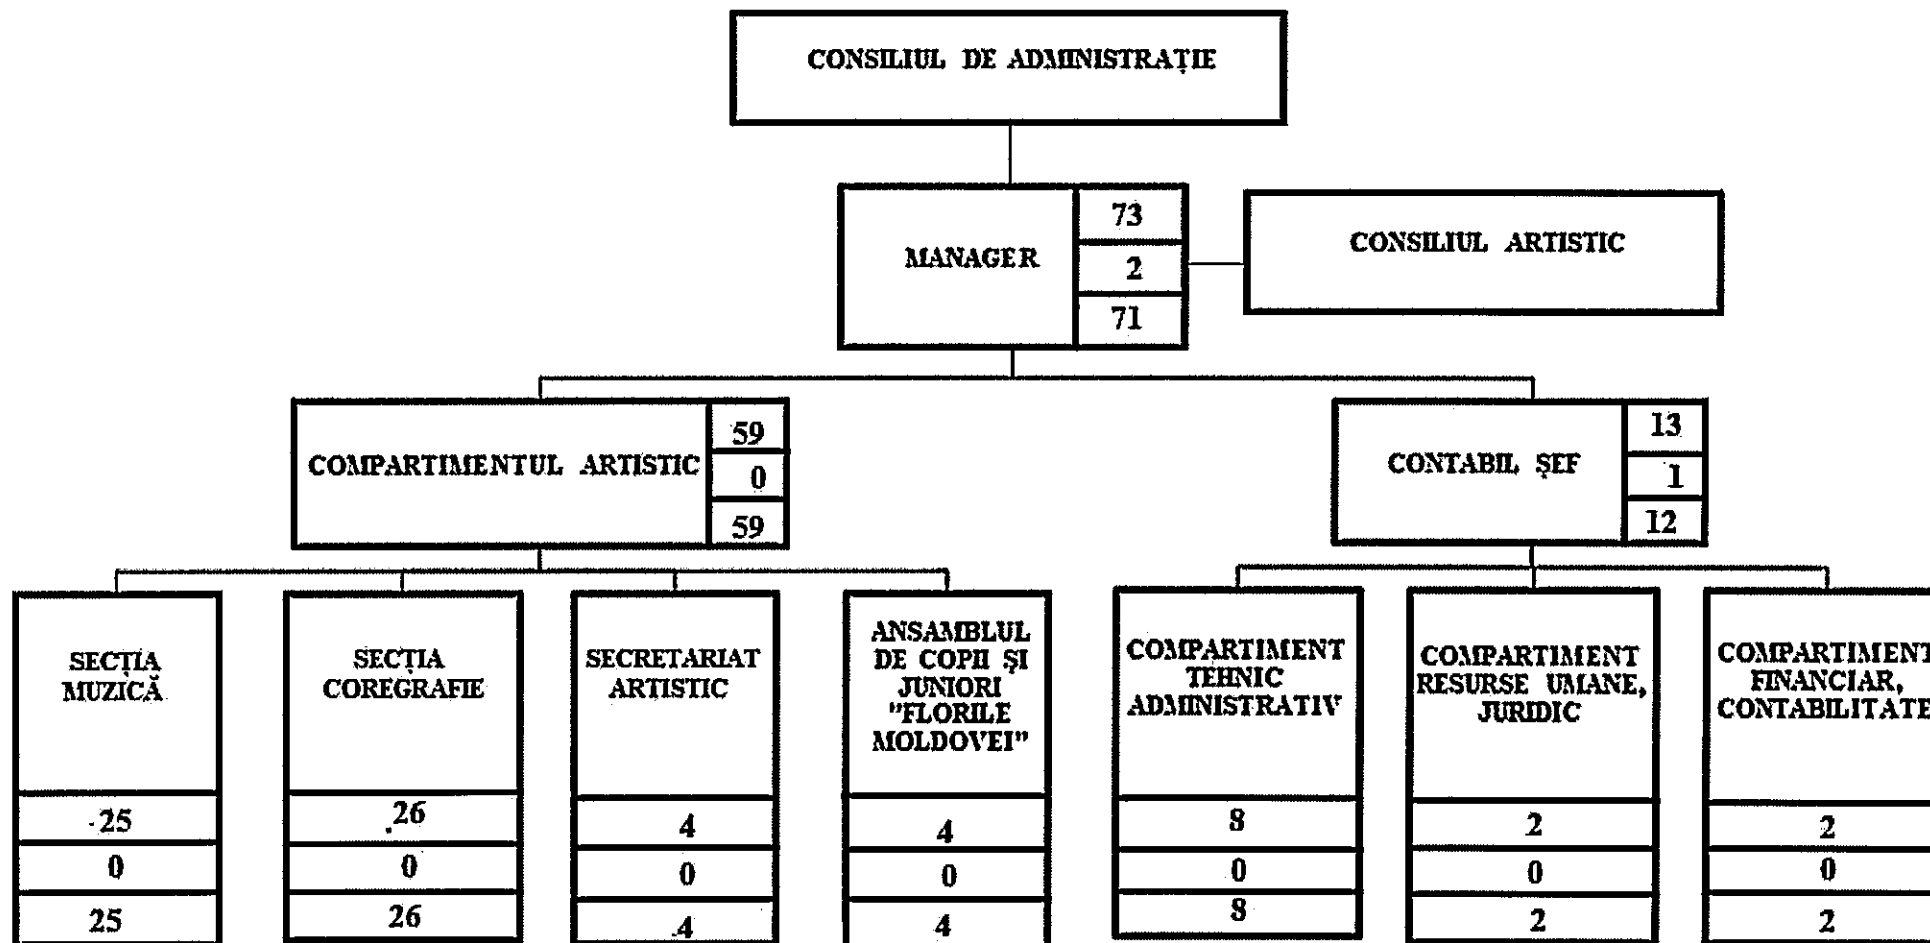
CONSILIUL DE ADMINISTRAȚIE

MANAGER
73
2
71

CONSILIUL ARTISTIC

COMPARTIMENTUL ARTISTIC
59
0
59

CONTABIL ȘEF
13
1
12

SECȚIA MUZICĂ
25
0
25

SECȚIA COREGRAFIE
26
0
26

SECRETARIAT ARTISTIC
4
0
4

ANSAMBLUL DE COPII ȘI JUNIORI "FLORILE MOLDOVEI"
4
0
4

COMPARTIMENT TEHNIC ADMINISTRATIV
8
0
8

COMPARTIMENT RESURSE UMANE, JURIDIC
2
0
2

COMPARTIMENT FINANCIAR, CONTABILITATE
2
0
2